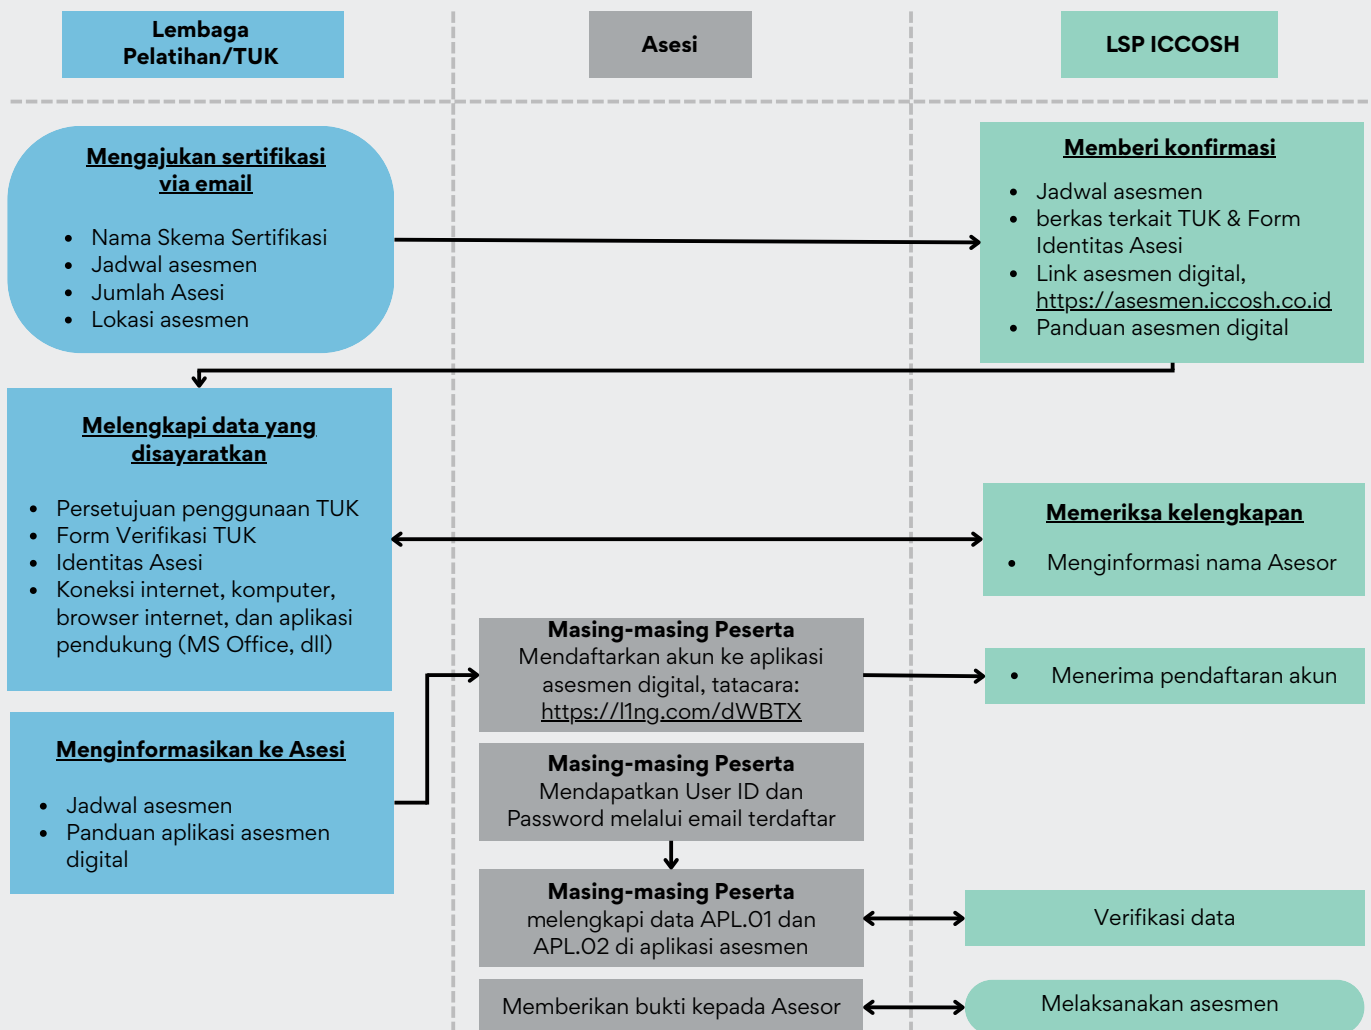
Lembaga Pelatihan/TUK

Asesi

LSP ICCOSH

Mengajukan sertifikasi via email

- Nama Skema Sertifikasi
- Jadwal asesmen
- Jumlah Asesi
- Lokasi asesmen

Memberi konfirmasi

- Jadwal asesmen
- berkas terkait TUK & Form Identitas Asesi
- Link asesmen digital, https://asesmen.iccosh.co.id
- Panduan asesmen digital

Melengkapi data yang disayaratkan

- Persetujuan penggunaan TUK
- Form Verifikasi TUK
- Identitas Asesi
- Koneksi internet, komputer, browser internet, dan aplikasi pendukung (MS Office, dll)

Memeriksa kelengkapan

- Menginformasi nama Asesor

Masing-masing Peserta
Mendaftarkan akun ke aplikasi asesmen digital, tatacara: https://l1ng.com/dWBTX

- Menerima pendaftaran akun

Menginformasikan ke Asesi

- Jadwal asesmen
- Panduan aplikasi asesmen digital

Masing-masing Peserta
Mendapatkan User ID dan Password melalui email terdaftar

Masing-masing Peserta
melengkapi data APL.01 dan APL.02 di aplikasi asesmen

Verifikasi data

Memberikan bukti kepada Asesor

Melaksanakan asesmen